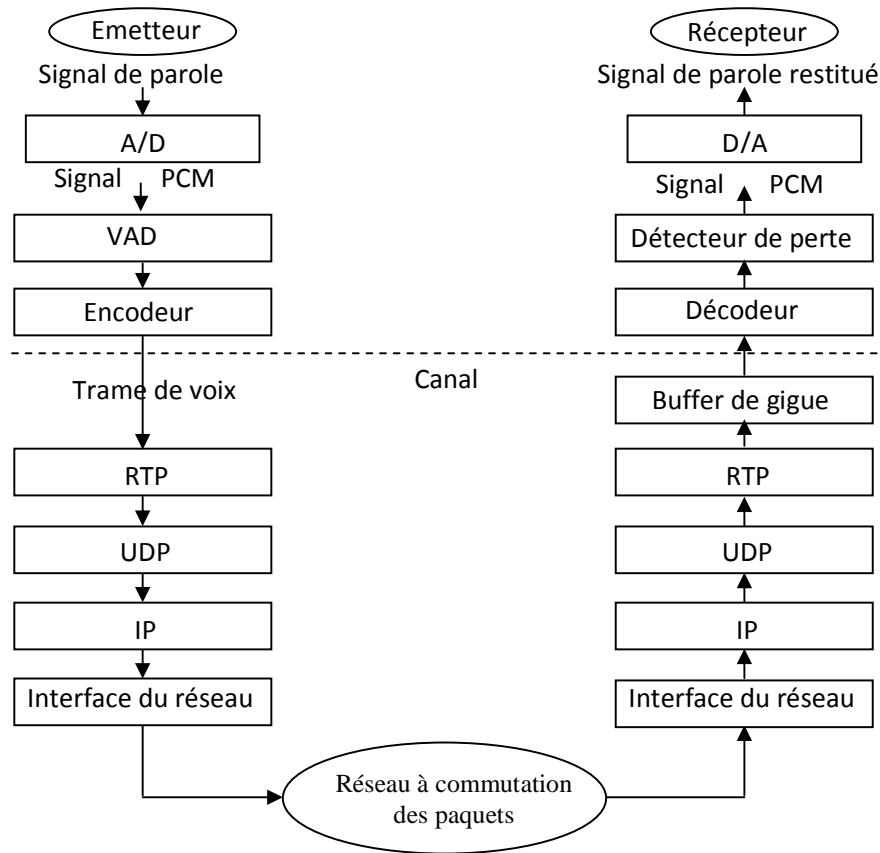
Emetteur

Signal de parole

A/D

Signal PCM

VAD

Encodeur

Trame de voix

RTP

UDP

IP

Interface du réseau

Récepteur

Signal de parole restitué

D/A

Signal PCM

Détecteur de perte

Décodeur

Canal

Buffer de gigue

RTP

UDP

IP

Interface du réseau

Réseau à commutation des paquets